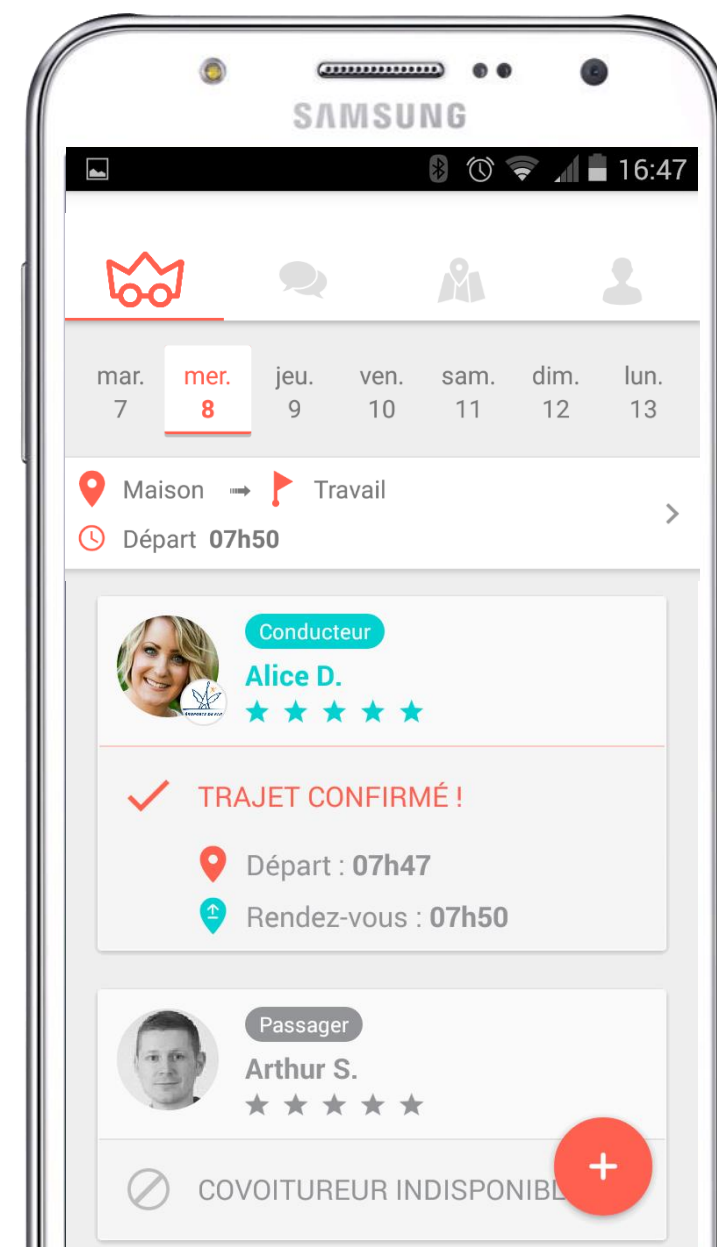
SAMSUNG

16:47

mar. 7
mer. 8
jeu. 9
ven. 10
sam. 11
dim. 12
lun. 13

Maison ➟ Travail
Départ 07h50

Conducteur
Alice D.
★ ★ ★ ★ ★

TRAJET CONFIRMÉ !
Départ : 07h47
Rendez-vous : 07h50

Passager
Arthur S.
★ ★ ★ ★ ★

COVOITUREUR INDISPONIB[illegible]

+